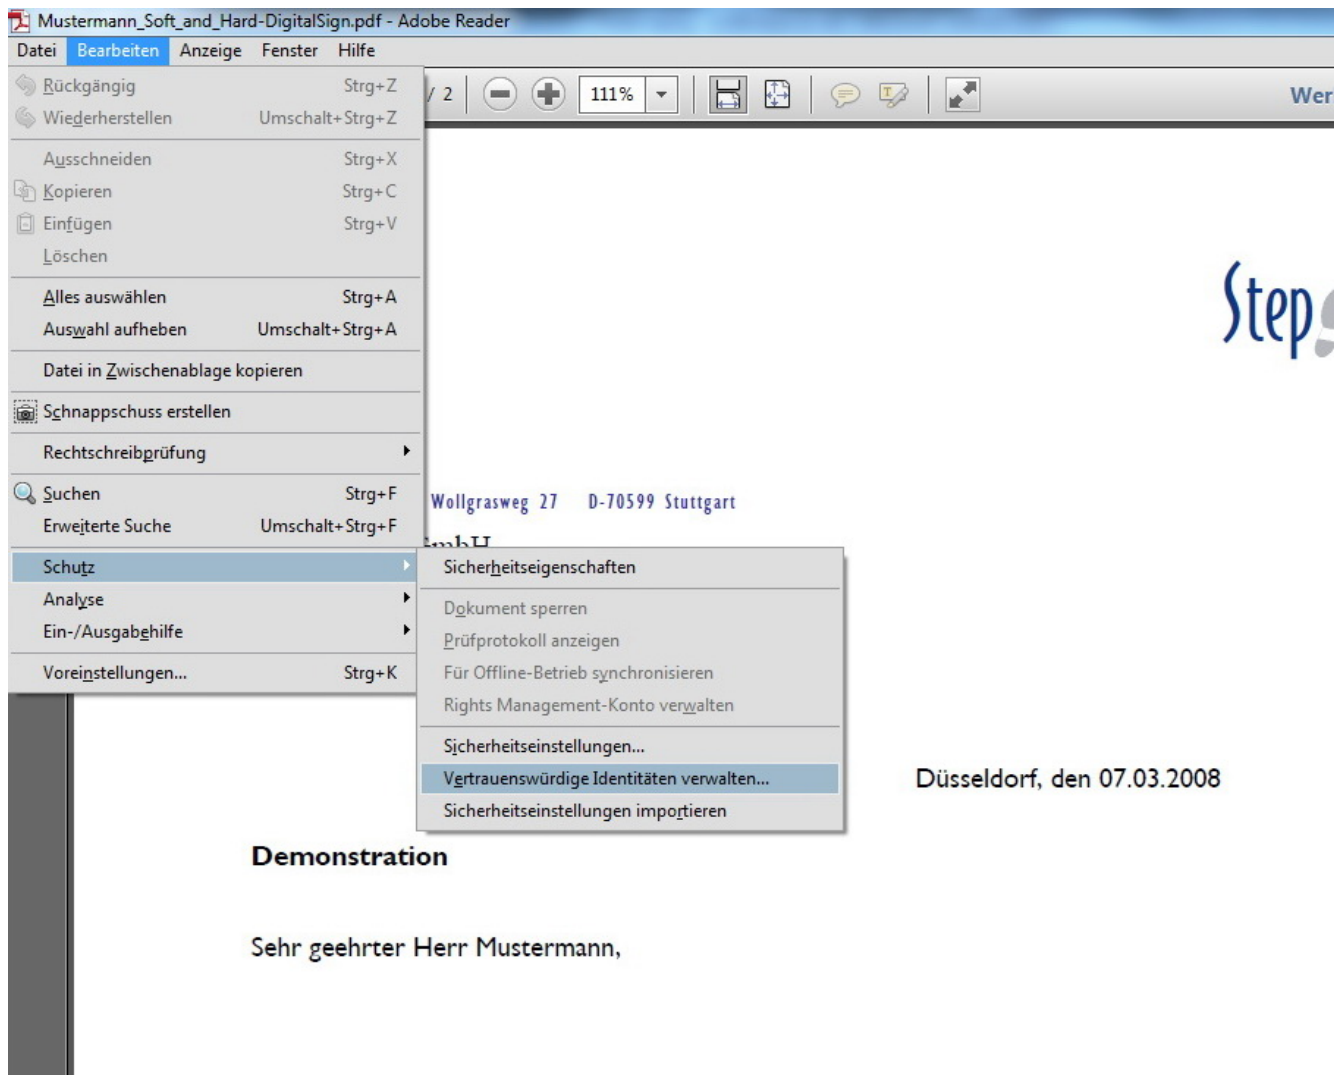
Mustermann_Soft_and_Hard-DigitalSign.pdf - Adobe Reader

Datei Bearbeiten Anzeige Fenster Hilfe

/ 2 111% Wer

Rückgängig Strg+Z
Wiederherstellen Umschalt+Strg+Z
Ausschneiden Strg+X
Kopieren Strg+C
Einfügen Strg+V
Löschen
Alles auswählen Strg+A
Auswahl aufheben Umschalt+Strg+A
Datei in Zwischenablage kopieren
Schnappschuss erstellen
Rechtschreibprüfung
Suchen Strg+F
Erweiterte Suche Umschalt+Strg+F
Schutz
Analyse
Ein-/Ausgabehilfe
Voreinstellungen... Strg+K

Sicherheitseigenschaften
Dokument sperren
Prüfprotokoll anzeigen
Für Offline-Betrieb synchronisieren
Rights Management-Konto verwalten
Sicherheitseinstellungen...
Vertrauenswürdige Identitäten verwalten...
Sicherheitseinstellungen importieren

Step

Wollgrasweg 27 D-70599 Stuttgart

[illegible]mbH

Düsseldorf, den 07.03.2008

Demonstration

Sehr geehrter Herr Mustermann,